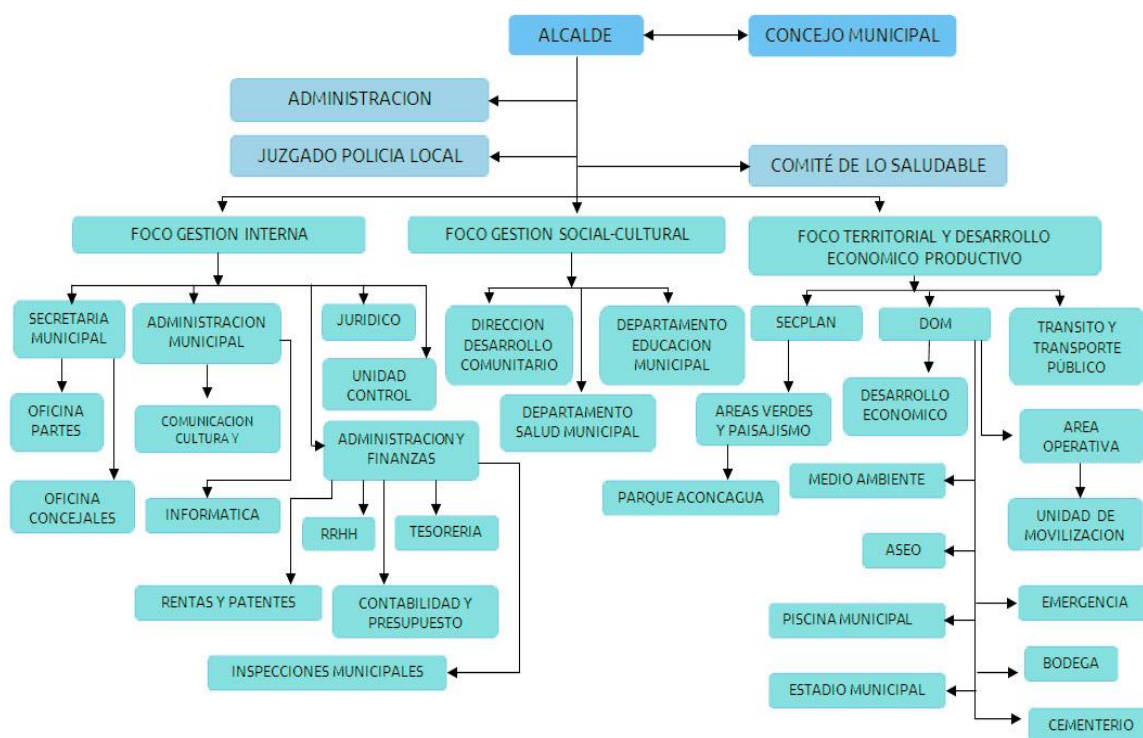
ALCALDE
CONCEJO MUNICIPAL
ADMINISTRACION
JUZGADO POLICIA LOCAL
COMITÉ DE LO SALUDABLE
FOCO GESTION INTERNA
FOCO GESTION SOCIAL-CULTURAL
FOCO TERRITORIAL Y DESARROLLO ECONOMICO PRODUCTIVO
SECRETARIA MUNICIPAL
ADMINISTRACION MUNICIPAL
JURIDICO
UNIDAD CONTROL
OFICINA PARTES
COMUNICACION CULTURA Y
OFICINA CONCEJALES
INFORMATICA
ADMINISTRACION Y FINANZAS
RRHH
TESORERIA
RENTAS Y PATENTES
CONTABILIDAD Y PRESUPUESTO
INSPECCIONES MUNICIPALES
DIRECCION DESARROLLO COMUNITARIO
DEPARTAMENTO EDUCACION MUNICIPAL
DEPARTAMENTO SALUD MUNICIPAL
SECPLAN
DOM
TRANSITO Y TRANSPORTE PÚBLICO
AREAS VERDES Y PAISAJISMO
PARQUE ACONCAGUA
DESARROLLO ECONOMICO
AREA OPERATIVA
MEDIO AMBIENTE
UNIDAD DE MOVILIZACION
ASEO
EMERGENCIA
PISCINA MUNICIPAL
BODEGA
ESTADIO MUNICIPAL
CEMENTERIO